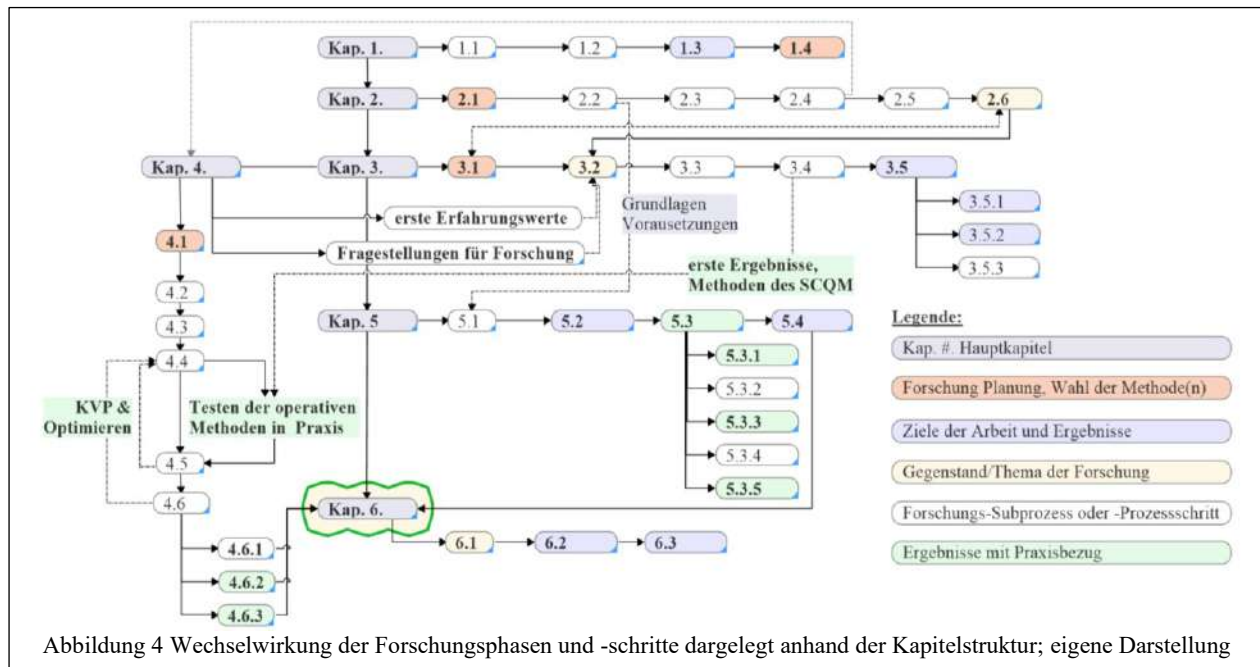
Kap. 1.
1.1
1.2
1.3
1.4
Kap. 2.
2.1
2.2
2.3
2.4
2.5
2.6
Kap. 4.
Kap. 3.
3.1
3.2
3.3
3.4
3.5
3.5.1
3.5.2
3.5.3
erste Erfahrungswerte
Grundlagen Voraussetzungen
4.1
Fragestellungen für Forschung
erste Ergebnisse, Methoden des SCQM
4.2
4.3
Kap. 5
5.1
5.2
5.3
5.4
4.4
5.3.1
5.3.2
KVP & Optimieren
Testen der operativen Methoden in Praxis
5.3.3
5.3.4
4.5
5.3.5
4.6
Kap. 6.
4.6.1
6.1
6.2
6.3
4.6.2
4.6.3

Legende:
Kap. #. Hauptkapitel
Forschung Planung, Wahl der Methode(n)
Ziele der Arbeit und Ergebnisse
Gegenstand/Thema der Forschung
Forschungs-Subprozess oder -Prozessschritt
Ergebnisse mit Praxisbezug

Abbildung 4 Wechselwirkung der Forschungsphasen und -schritte dargelegt anhand der Kapitelstruktur; eigene Darstellung